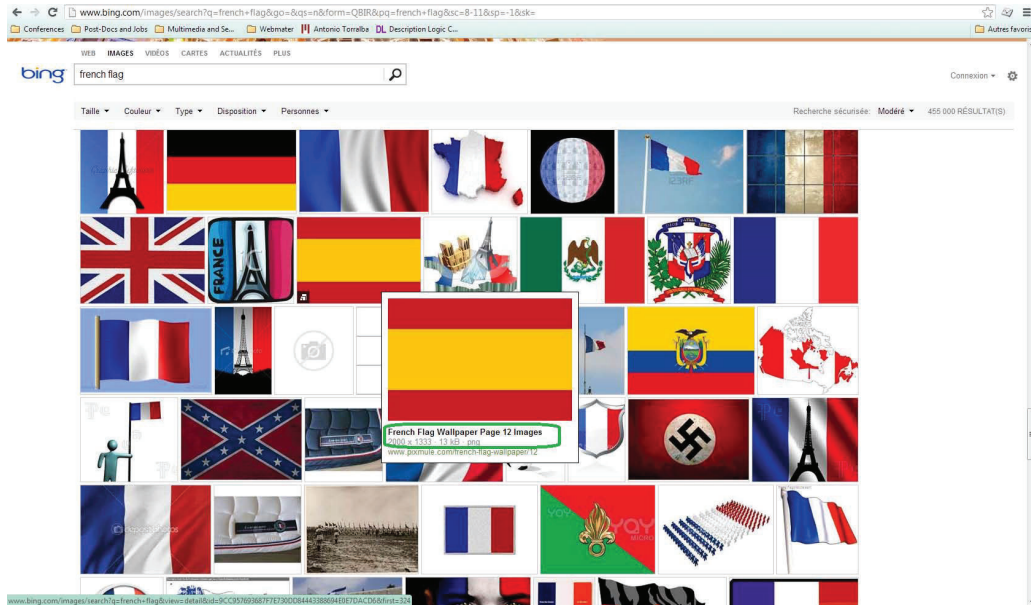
www.bing.com/images/search?q=french+flag&go=&qs=n&form=QBIR&pq=french+flag&sc=8-11&sp=-1&sk=

Conferences Post-Docs and Jobs Multimedia and Se... Webmater Antonio Torralba Description Logic C... Autres favoris

WEB IMAGES VIDÉOS CARTES ACTUALITÉS PLUS

bing french flag

Connexion

Taille Couleur Type Disposition Personnes

Recherche sécurisée: Modéré 455 000 RÉSULTAT(S)

FRANCE

French Flag Wallpaper Page 12 Images
2000 x 1333 · 13 kB · png
www.pxmule.com/french-flag-wallpaper/12

www.bing.com/images/search?q=french+flag&view=detail&id=9CC957693687F7E730DD84443388094E0E7DACD6&first=324